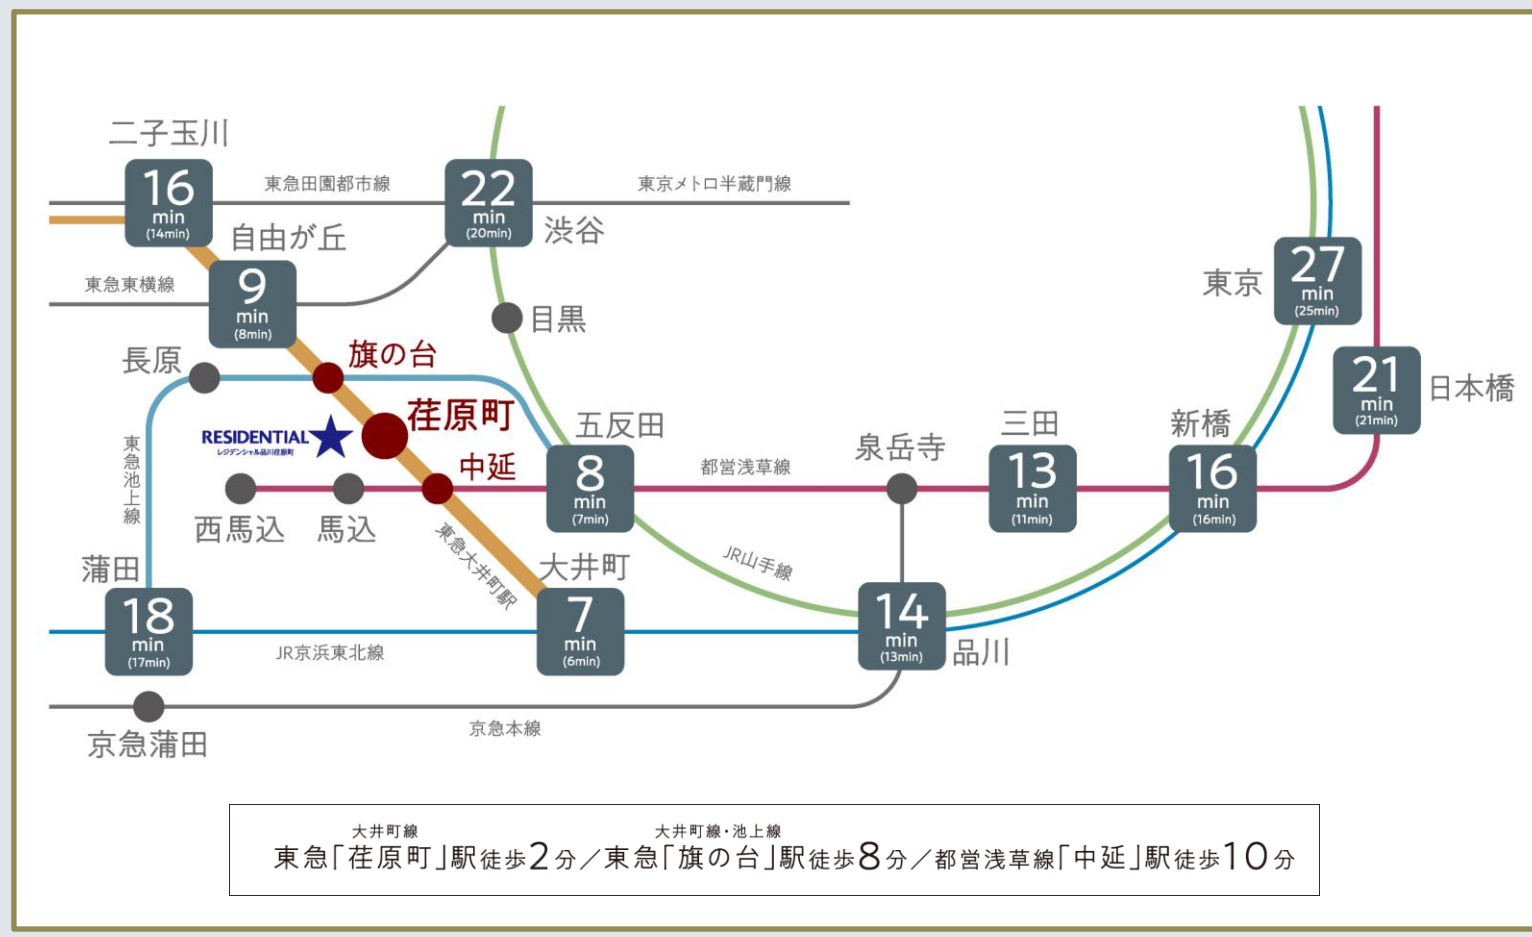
二子玉川
16
min
(14min)
東急田園都市線
22
min
(20min)
東京メトロ半蔵門線
渋谷
自由が丘
9
min
(8min)
東急東横線
目黒
東京
27
min
(25min)
長原
旗の台
21
min
(21min)
日本橋
RESIDENTIAL
レジデンシャル品川荏原町
荏原町
五反田
泉岳寺
三田
新橋
東急池上線
中延
8
min
(7min)
都営浅草線
13
min
(11min)
16
min
(16min)
西馬込
馬込
東急大井町線
大井町
JR山手線
蒲田
18
min
(17min)
7
min
(6min)
14
min
(13min)
品川
JR京浜東北線
京急本線
京急蒲田

大井町線
東急「荏原町」駅徒歩2分／東急「旗の台」駅徒歩8分／都営浅草線「中延」駅徒歩10分
大井町線・池上線